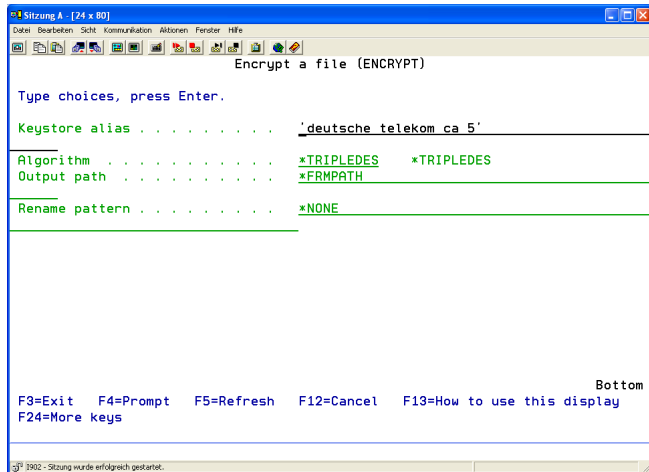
Sitzung A - [24 x 80]
Datei Bearbeiten Sicht Kommunikation Aktionen Fenster Hilfe

Encrypt a file (ENCRYPT)

Type choices, press Enter.

Keystore alias . . . . . . . . . 'deutsche telekom ca 5'

Algorithm . . . . . . . . . . . *TRIPLEDES *TRIPLEDES
Output path . . . . . . . . . . *FRMPATH

Rename pattern . . . . . . . . . *NONE

Bottom
F3=Exit F4=Prompt F5=Refresh F12=Cancel F13=How to use this display
F24=More keys

3902 - Sitzung wurde erfolgreich gestartet.